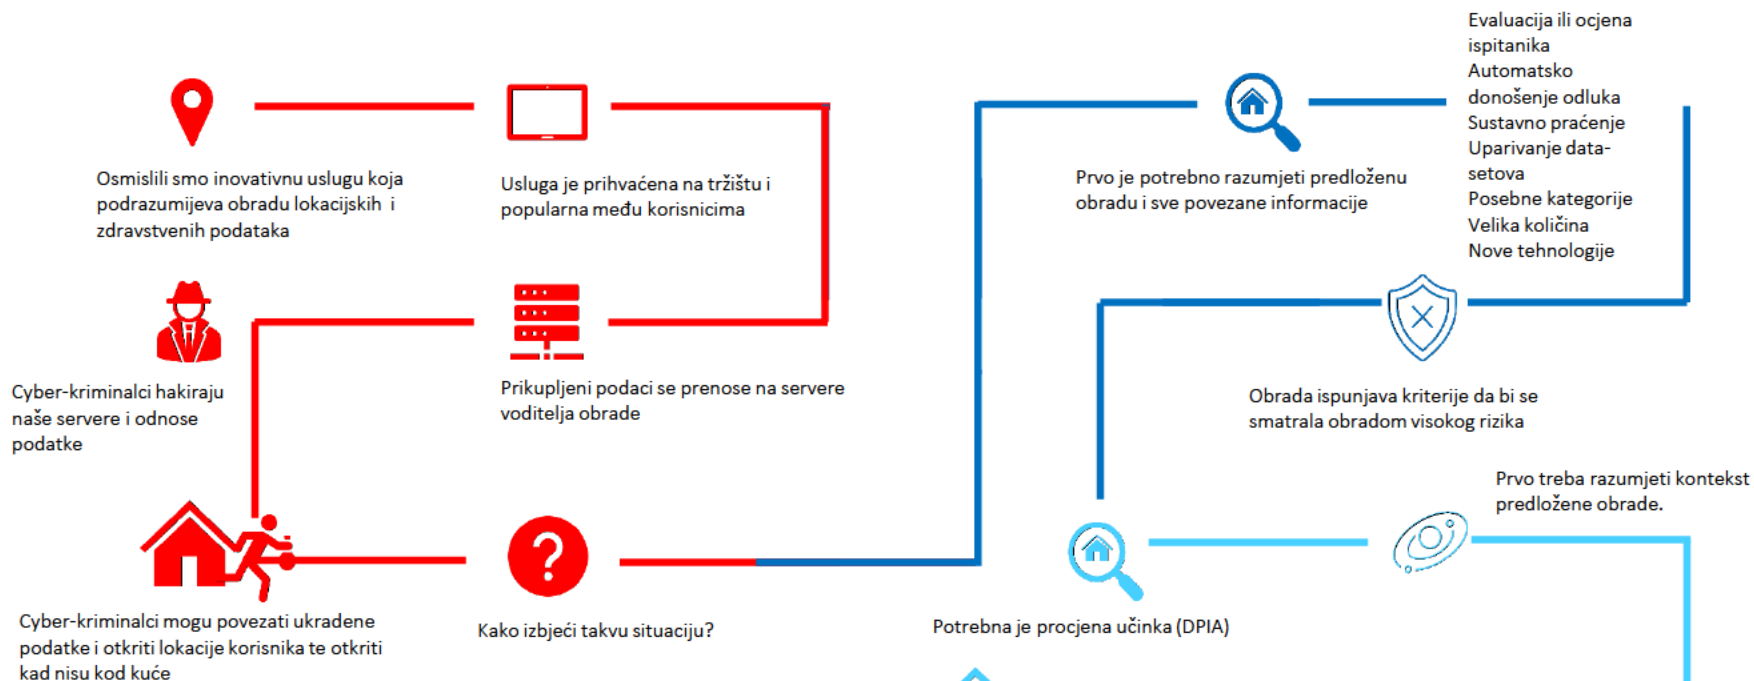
Osmislili smo inovativnu uslugu koja podrazumijeva obradu lokacijskih i zdravstvenih podataka

Usluga je prihvaćena na tržištu i popularna među korisnicima

Cyber-kriminalci hakiraju naše servere i odnose podatke

Prikupljeni podaci se prenose na servere voditelja obrade

Cyber-kriminalci mogu povezati ukradene podatke i otkriti lokacije korisnika te otkriti kad nisu kod kuće

Kako izbjeći takvu situaciju?

Prvo je potrebno razumjeti predloženu obradu i sve povezane informacije

Evaluacija ili ocjena ispitanika
Automatsko donošenje odluka
Sustavno praćenje
Uparivanje data-setova
Posebne kategorije
Velika količina
Nove tehnologije

Obrada ispunjava kriterije da bi se smatrala obradom visokog rizika

Potrebna je procjena učinka (DPIA)

Prvo treba razumjeti kontekst predložene obrade.